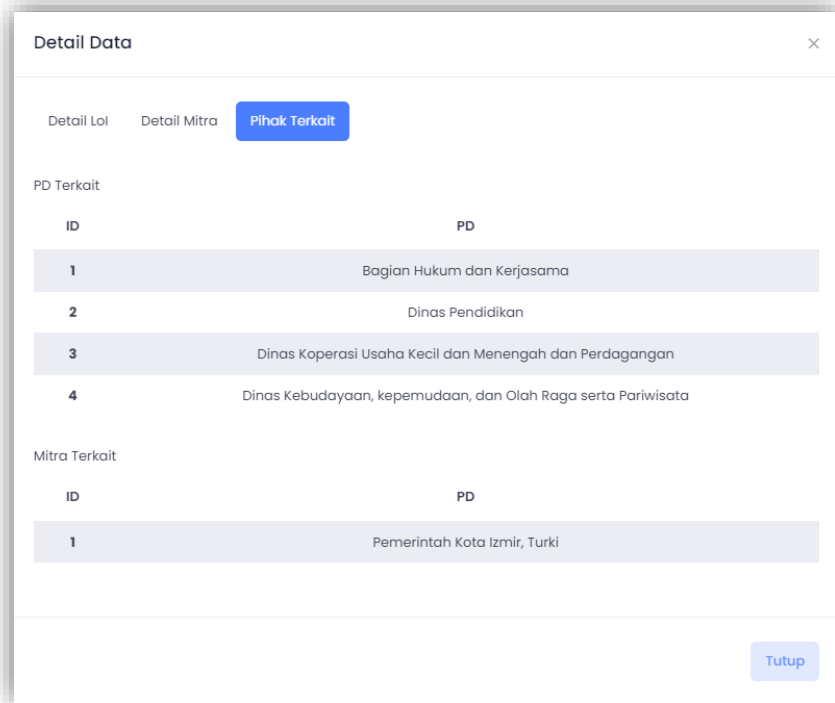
Detail Data

×

Detail LoI Detail Mitra Pihak Terkait

PD Terkait

| ID | PD |
|---|---|
| 1 | Bagian Hukum dan Kerjasama |
| 2 | Dinas Pendidikan |
| 3 | Dinas Koperasi Usaha Kecil dan Menengah dan Perdagangan |
| 4 | Dinas Kebudayaan, kepemudaan, dan Olah Raga serta Pariwisata |

Mitra Terkait

| ID | PD |
|---|---|
| 1 | Pemerintah Kota Izmir, Turki |

Tutup